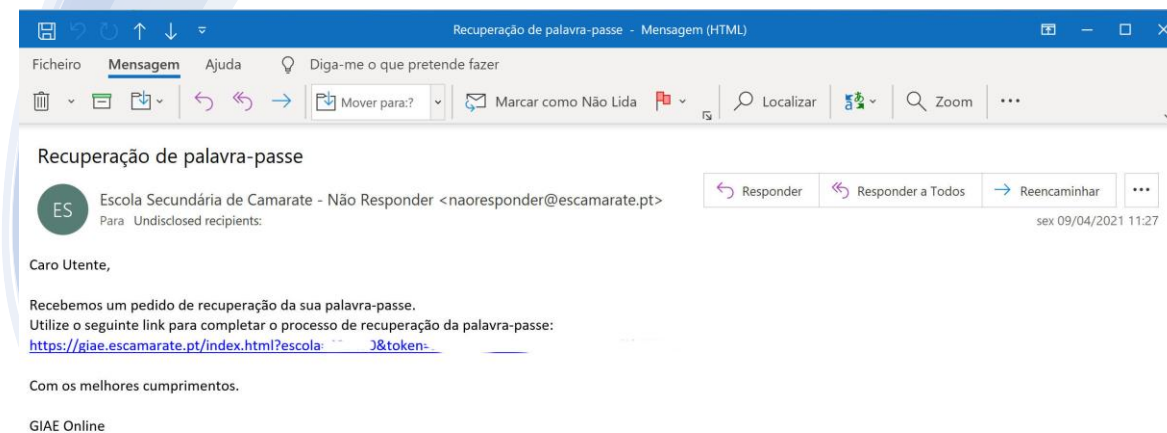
Recuperação de palavra-passe - Mensagem (HTML)

Ficheiro Mensagem Ajuda Diga-me o que pretende fazer

Mover para:? Marcar como Não Lida Localizar Zoom ...

Recuperação de palavra-passe

ES

Escola Secundária de Camarate - Não Responder <naoresponder@escamarate.pt>

Para Undisclosed recipients:

Responder Responder a Todos Reencaminhar ...

sex 09/04/2021 11:27

Caro Utente,

Recebemos um pedido de recuperação da sua palavra-passe.
Utilize o seguinte link para completar o processo de recuperação da palavra-passe:
https://giae.escamarate.pt/index.html?escola=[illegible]&token=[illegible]

Com os melhores cumprimentos.

GIAE Online